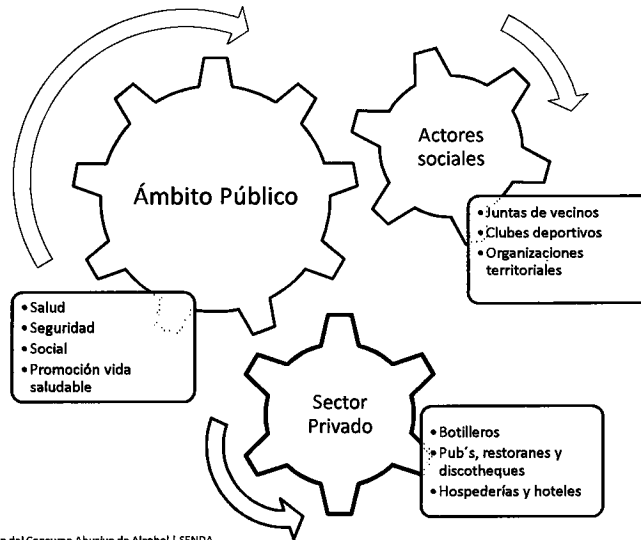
Ámbito Público

Actores sociales

• Juntas de vecinos
• Clubes deportivos
• Organizaciones territoriales

• Salud
• Seguridad
• Social
• Promoción vida saludable

Sector Privado

• Botilleros
• Pub´s, restoranes y discotheques
• Hospederías y hoteles

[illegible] del Consumo Abusivo de Alcohol | SENDA